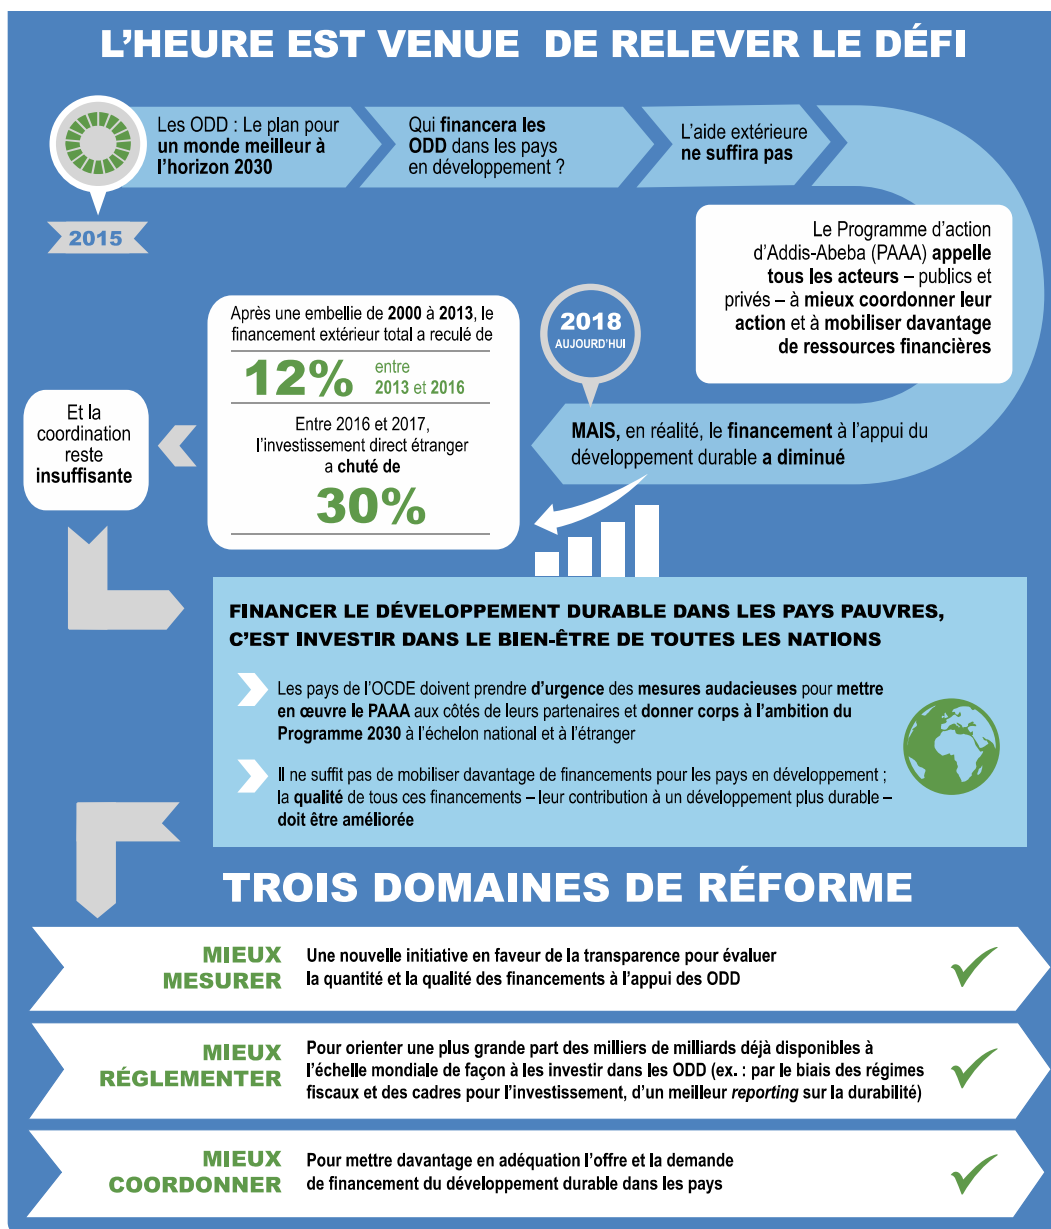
L'HEURE EST VENUE DE RELEVER LE DÉFI

2015

Les ODD : Le plan pour un monde meilleur à l'horizon 2030

Qui financera les ODD dans les pays en développement ?

L'aide extérieure ne suffira pas

Le Programme d'action d'Addis-Abeba (PAAA) appelle tous les acteurs – publics et privés – à mieux coordonner leur action et à mobiliser davantage de ressources financières

2018
AUJOURD'HUI

MAIS, en réalité, le financement à l'appui du développement durable a diminué

Après une embellie de 2000 à 2013, le financement extérieur total a reculé de

12% entre 2013 et 2016

Entre 2016 et 2017, l'investissement direct étranger a chuté de

30%

Et la coordination reste insuffisante

FINANCER LE DÉVELOPPEMENT DURABLE DANS LES PAYS PAUVRES, C'EST INVESTIR DANS LE BIEN-ÊTRE DE TOUTES LES NATIONS

Les pays de l'OCDE doivent prendre d'urgence des mesures audacieuses pour mettre en œuvre le PAAA aux côtés de leurs partenaires et donner corps à l'ambition du Programme 2030 à l'échelon national et à l'étranger

Il ne suffit pas de mobiliser davantage de financements pour les pays en développement ; la qualité de tous ces financements – leur contribution à un développement plus durable – doit être améliorée

TROIS DOMAINES DE RÉFORME

MIEUX MESURER
Une nouvelle initiative en faveur de la transparence pour évaluer la quantité et la qualité des financements à l'appui des ODD

MIEUX RÉGLEMENTER
Pour orienter une plus grande part des milliers de milliards déjà disponibles à l'échelle mondiale de façon à les investir dans les ODD (ex. : par le biais des régimes fiscaux et des cadres pour l'investissement, d'un meilleur reporting sur la durabilité)

MIEUX COORDONNER
Pour mettre davantage en adéquation l'offre et la demande de financement du développement durable dans les pays